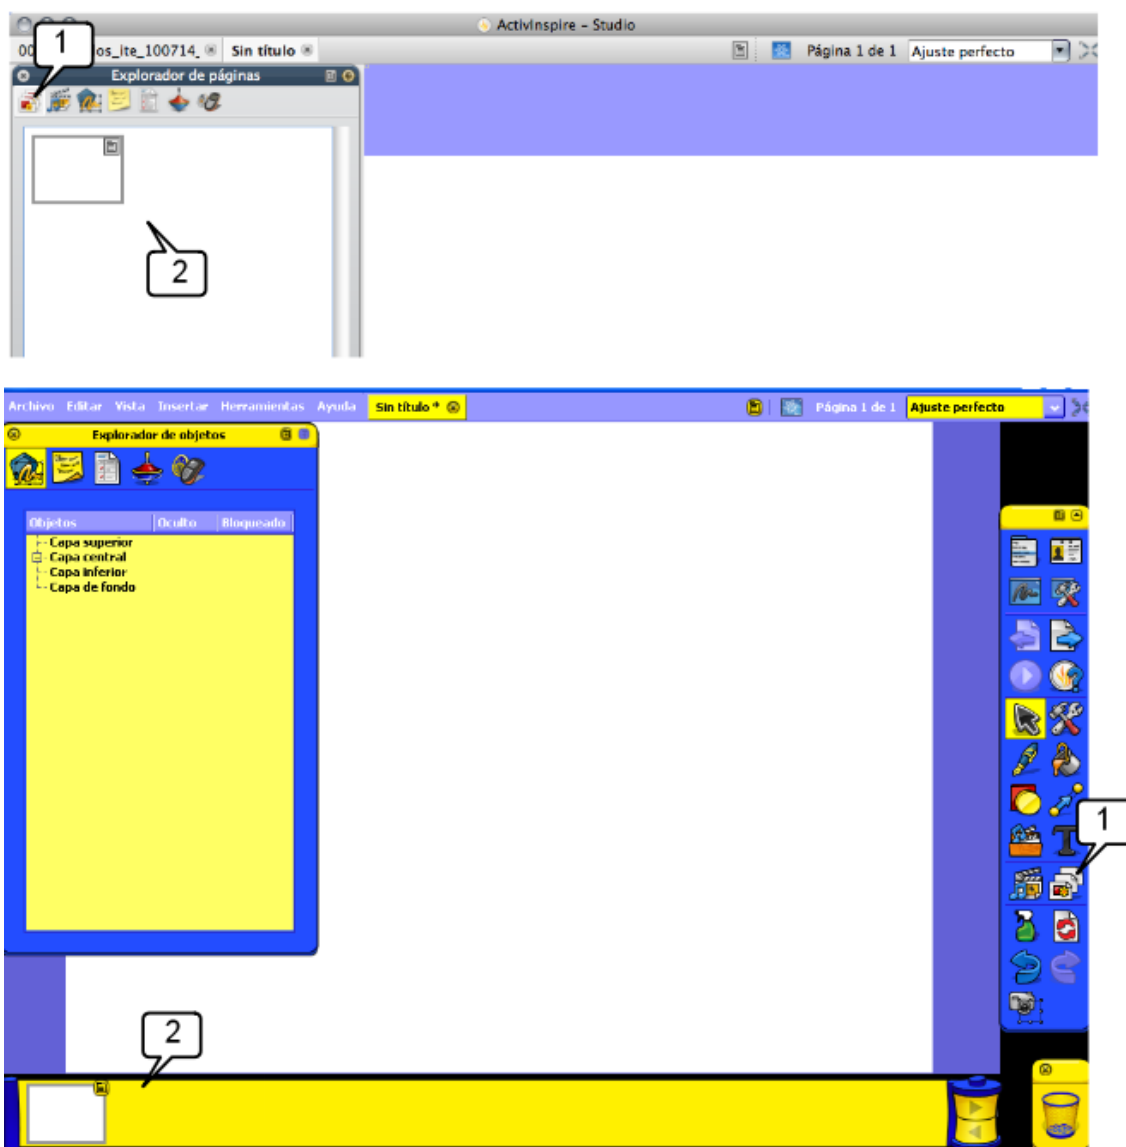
ActivInspire - Studio

00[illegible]os_ite_100714_ Sin título

Página 1 de 1 Ajuste perfecto

1

Explorador de páginas

2

Archivo Editar Vista Insertar Herramientas Ayuda Sin título * Página 1 de 1 Ajuste perfecto

Explorador de objetos

| Objetos | Oculto | Bloqueado |
|---|---|---|
| Capa superior | | |
| Capa central | | |
| Capa inferior | | |
| Capa de fondo | | |

1

2